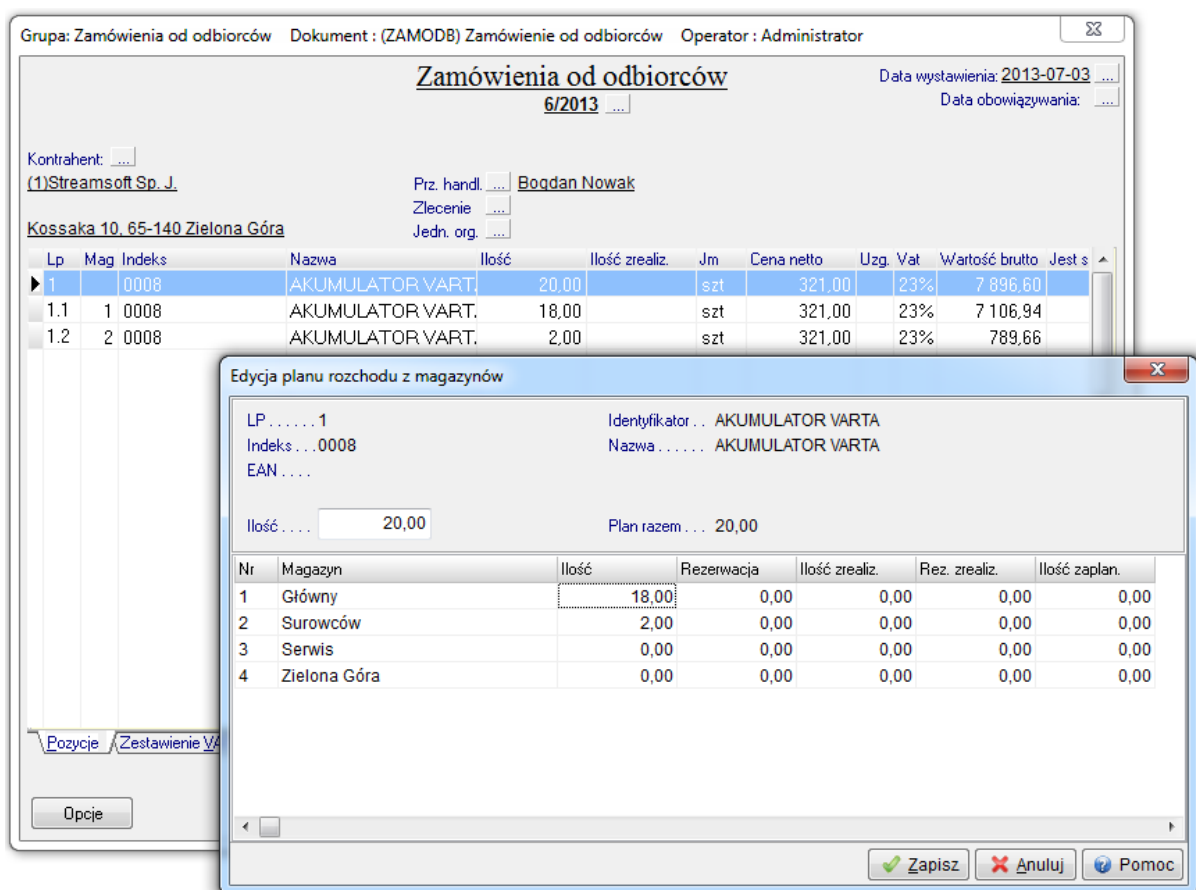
Grupa: Zamówienia od odbiorców Dokument : (ZAMODB) Zamówienie od odbiorców Operator : Administrator

Zamówienia od odbiorców
6/2013 ...

Data wystawienia: 2013-07-03 ...
Data obowiązywania: ...

Kontrahent: ...
(1)Streamsoft Sp. J.

Kossaka 10, 65-140 Zielona Góra

Prz. handl. ... Bogdan Nowak
Zlecenie ...
Jedn. org. ...

| Lp | Mag | Indeks | Nazwa | Ilość | Ilość zrealiz. | Jm | Cena netto | Uzg. | Vat | Wartość brutto | Jest s |
|---|---|---|---|---|---|---|---|---|---|---|---|
| 1 | | 0008 | AKUMULATOR VART. | 20,00 | | szt | 321,00 | | 23% | 7 896,60 | |
| 1.1 | 1 | 0008 | AKUMULATOR VART. | 18,00 | | szt | 321,00 | | 23% | 7 106,94 | |
| 1.2 | 2 | 0008 | AKUMULATOR VART. | 2,00 | | szt | 321,00 | | 23% | 789,66 | |

Pozycje Zestawienie VA

Opcje

Edycja planu rozchodu z magazynów

LP . . . . . . 1
Indeks . . . 0008
EAN . . . .

Identyfikator . . AKUMULATOR VARTA
Nazwa . . . . . . AKUMULATOR VARTA

Ilość . . . . 20,00

Plan razem . . . 20,00

| Nr | Magazyn | Ilość | Rezerwacja | Ilość zrealiz. | Rez. zrealiz. | Ilość zaplan. |
|---|---|---|---|---|---|---|
| 1 | Główny | 18,00 | 0,00 | 0,00 | 0,00 | 0,00 |
| 2 | Surowców | 2,00 | 0,00 | 0,00 | 0,00 | 0,00 |
| 3 | Serwis | 0,00 | 0,00 | 0,00 | 0,00 | 0,00 |
| 4 | Zielona Góra | 0,00 | 0,00 | 0,00 | 0,00 | 0,00 |

Zapisz Anuluj Pomoc